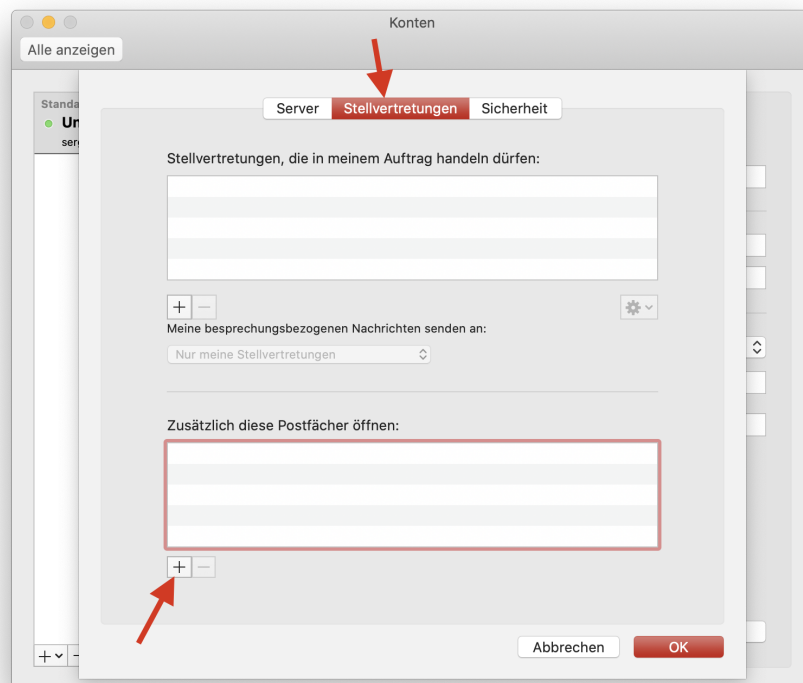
Konten

Alle anzeigen

Standa
Un
serg

Server | Stellvertretungen | Sicherheit

Stellvertretungen, die in meinem Auftrag handeln dürfen:

+ −

Meine besprechungsbezogenen Nachrichten senden an:

Nur meine Stellvertretungen

Zusätzlich diese Postfächer öffnen:

+ −

Abbrechen

OK